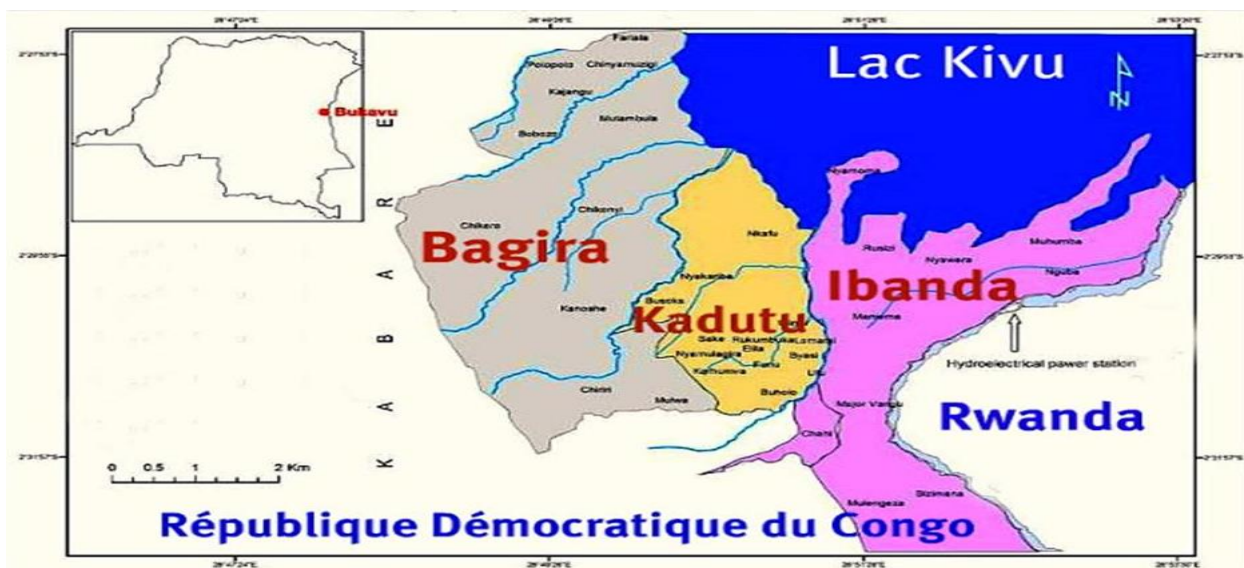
Lac Kivu

Bukavu

Farala
Poloppolo
Chinyamuzigi
Kajangu
Mulambula
Bobozo
Chikera
Chikonyi
Nkafu
Nyamoma
Ruzizi
Nyawera
Muhumba
Ngoba
Nyakaliba
Buholo
Kanoshe
Nyamugo
Mananne
Soko
Rukumbuka
Lumumba
Elila
Byasi
Nyamulagira
Funu
Kahumwa
Buholo
Chiriri
Mulwa
Major Vangu
Chahi
Mulengeza
Bizimana

Bagira
Kadutu
Ibanda
Rwanda

Hydroelectrical pawer station

K A B A R E

0 0.5 1 2 Km

République Démocratique du Congo